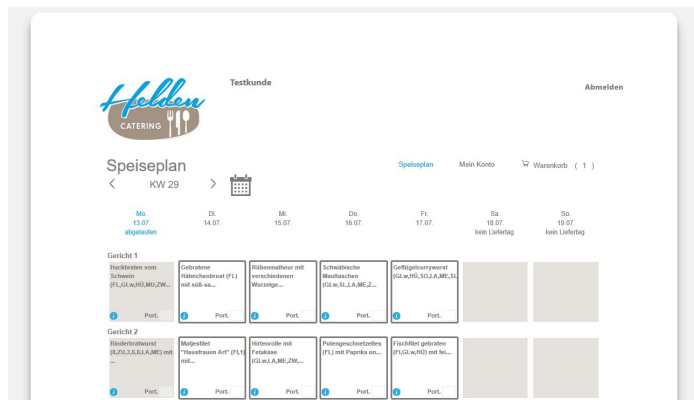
Helden CATERING

Testkunde

Abmelden

Speiseplan

KW 29

Speiseplan Mein Konto Warenkorb ( 1 )

| Mo. 13.07. abgelaufen | Di. 14.07. | Mi. 15.07. | Do. 16.07. | Fr. 17.07. | Sa. 18.07. kein Liefertag | So. 19.07. kein Liefertag |
|---|---|---|---|---|---|---|

Gericht 1

| Hackbraten vom Schwein (FL,,Gl.w,HÜ,MU,ZW... Port. | Gebratene Hähnchenbrust (FL) mit süß-sa... Port. | Rübenmalheur mit verschiedenen Wurzelge... Port. | Schwäbische Maultaschen (Gl.w,SL,J,A,ME,Z... Port. | Geflügelcurrywurst (Gl.w,HÜ,SO,J,A,ME,SL... Port. | | |
|---|---|---|---|---|---|---|

Gericht 2

| Rinderbratwurst (8,ZU,3,6,8,J,A,ME) mit ... Port. | Matjesfilet "Hausfrauen Art" (FL1) mit... Port. | Hirtenrolle mit Fetakäse (Gl.w,J,A,ME,ZW,... Port. | Putengeschnetzeltes (FL) mit Paprika un... Port. | Fischfilet gebraten (FI,Gl.w,HÜ) mit fei... Port. | | |
|---|---|---|---|---|---|---|